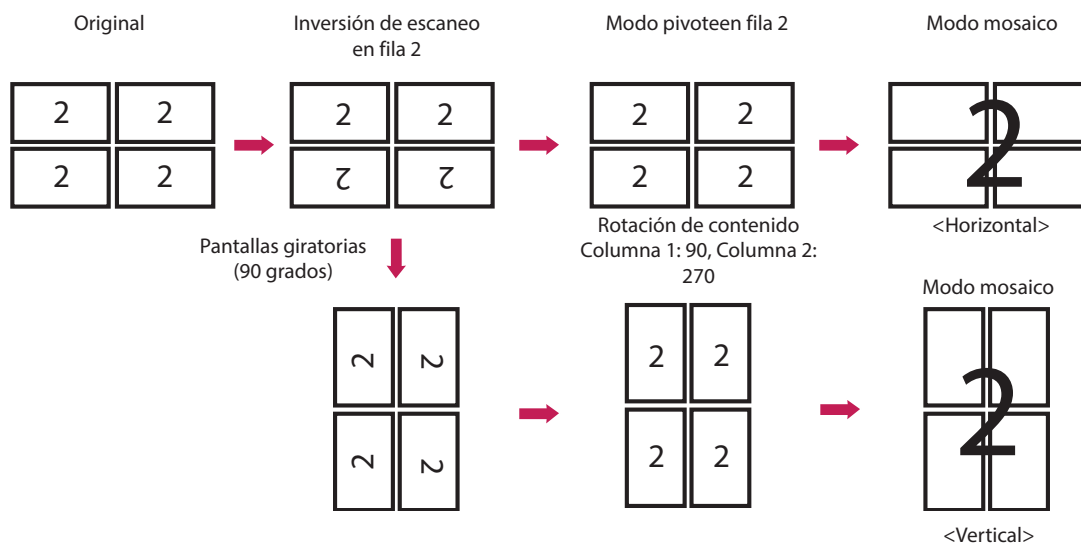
Original

2 2
2 2

Inversión de escaneo en fila 2

2 2
2 2

Modo pivoteen fila 2

2 2
2 2

Modo mosaico

2

<Horizontal>

Pantallas giratorias (90 grados)

2 2
2 2

Rotación de contenido Columna 1: 90, Columna 2: 270

2 2
2 2

Modo mosaico

2

<Vertical>